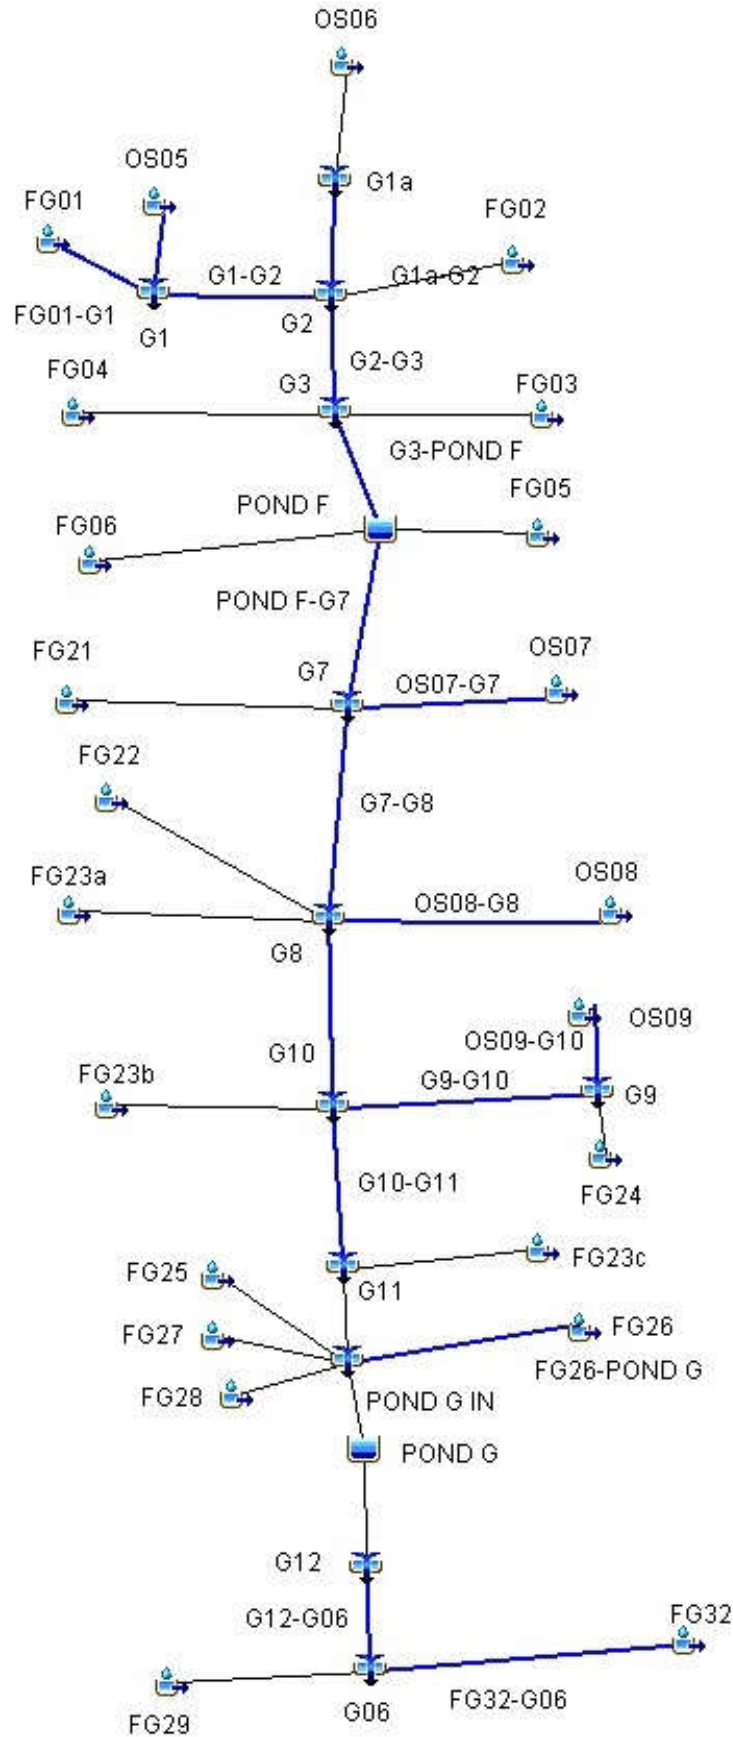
OS06

G1a

OS05

FG01

FG02

G1-G2

G1a-G2

FG01-G1

G1

G2

G2-G3

FG04

G3

FG03

G3-POND F

POND F

FG05

FG06

POND F-G7

FG21

G7

OS07

OS07-G7

FG22

G7-G8

FG23a

OS08

OS08-G8

G8

OS09

OS09-G10

G10

FG23b

G9-G10

G9

G10-G11

FG24

FG23c

FG25

G11

FG27

FG26

FG26-POND G

FG28

POND G IN

POND G

G12

G12-G06

FG32

FG29

G06

FG32-G06